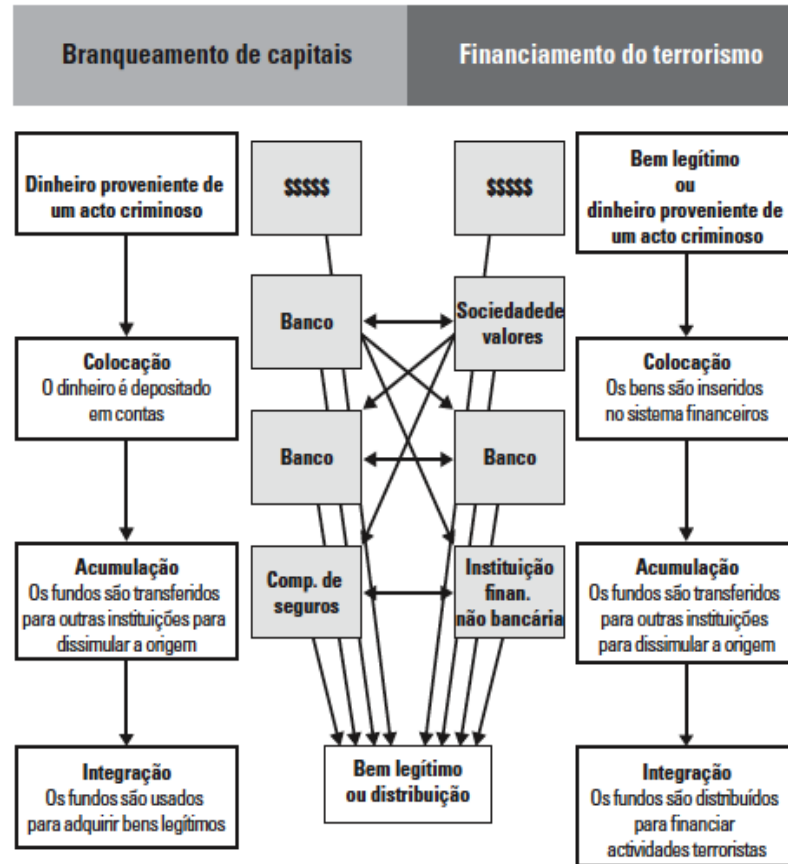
Branqueamento de capitais

Financiamento do terrorismo

Dinheiro proveniente de um acto criminoso

Colocação
O dinheiro é depositado em contas

Acumulação
Os fundos são transferidos para outras instituições para dissimular a origem

Integração
Os fundos são usados para adquirir bens legítimos

$$$$$

Banco

Banco

Comp. de seguros

$$$$$

Sociedadede valores

Banco

Instituição finan. não bancária

Bem legítimo ou distribuição

Bem legítimo
ou
dinheiro proveniente de um acto criminoso

Colocação
Os bens são inseridos no sistema financeiros

Acumulação
Os fundos são transferidos para outras instituições para dissimular a origem

Integração
Os fundos são distribuídos para financiar actividades terroristas